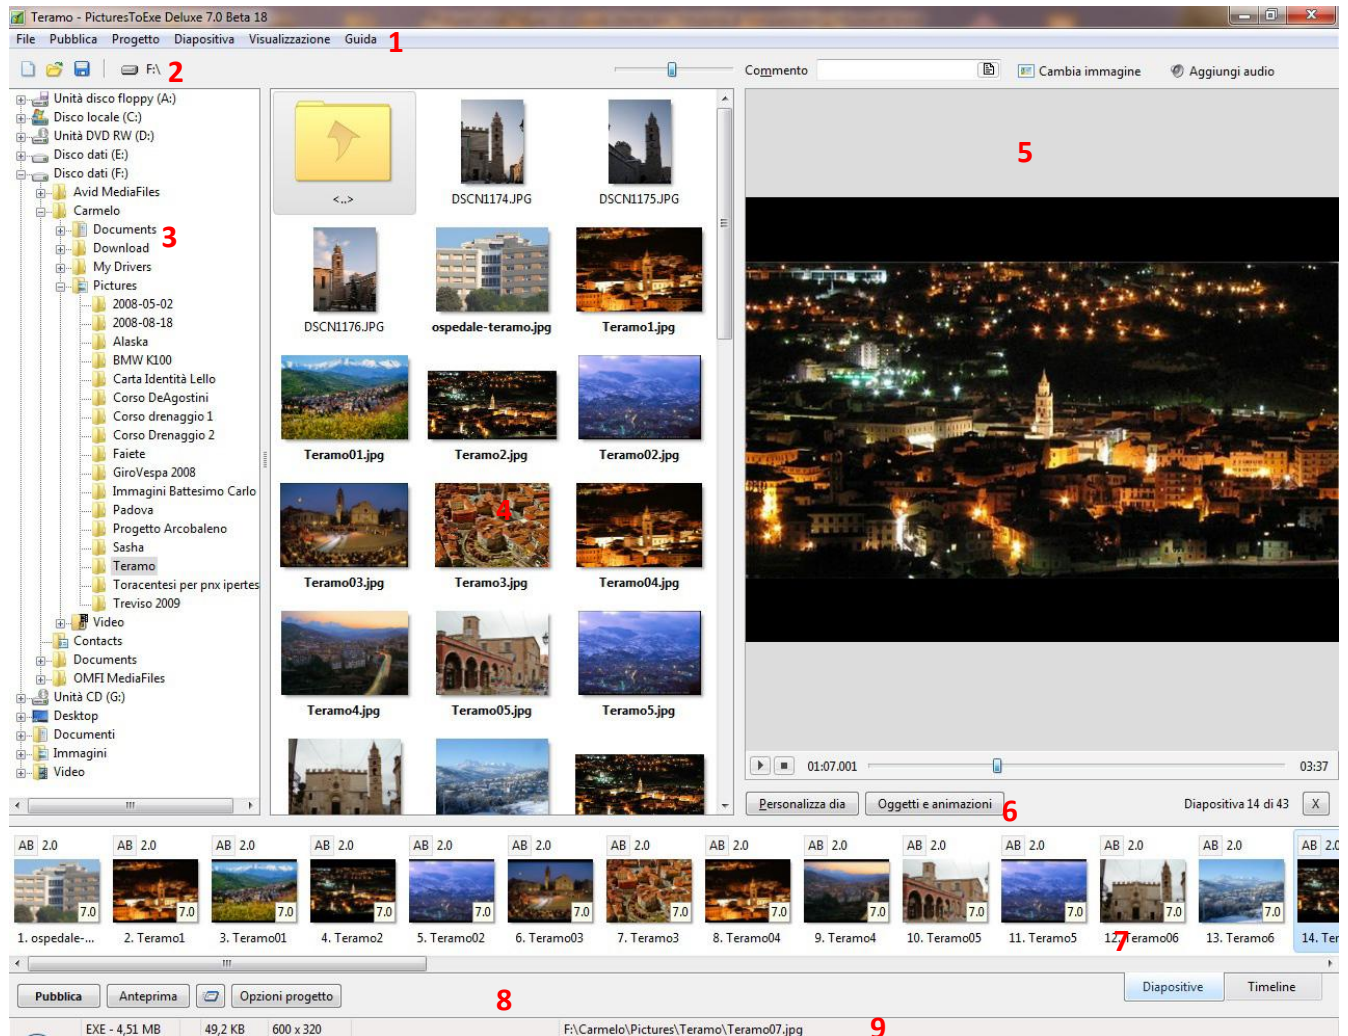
Teramo - PicturesToExe Deluxe 7.0 Beta 18

File Pubblica Progetto Diapositiva Visualizzazione Guida 1

F:\ 2

Commento

Cambia immagine

Aggiungi audio

Unità disco floppy (A:)
Disco locale (C:)
Unità DVD RW (D:)
Disco dati (E:)
Disco dati (F:)
Avid MediaFiles
Carmelo
Documents 3
Download
My Drivers
Pictures
2008-05-02
2008-08-18
Alaska
BMW K100
Carta Identità Lello
Corso DeAgostini
Corso drenaggio 1
Corso Drenaggio 2
Faiete
GiroVespa 2008
Immagini Battesimo Carlo
Padova
Progetto Arcobaleno
Sasha
Teramo
Toracentesi per pnx ipertes
Treviso 2009
Video
Contacts
Documents
OMFI MediaFiles
Unità CD (G:)
Desktop
Documenti
Immagini
Video

<..>
DSCN1174.JPG
DSCN1175.JPG
DSCN1176.JPG
ospedale-teramo.jpg
Teramo1.jpg
Teramo01.jpg
Teramo2.jpg
Teramo02.jpg
Teramo03.jpg
Teramo3.jpg 4
Teramo04.jpg
Teramo4.jpg
Teramo05.jpg
Teramo5.jpg

5

01:07.001
03:37

Personalizza dia
Oggetti e animazioni 6
Diapositiva 14 di 43
X

AB 2.0 7.0 1. ospedale-...
AB 2.0 7.0 2. Teramo1
AB 2.0 7.0 3. Teramo01
AB 2.0 7.0 4. Teramo2
AB 2.0 7.0 5. Teramo02
AB 2.0 7.0 6. Teramo03
AB 2.0 7.0 7. Teramo3
AB 2.0 7.0 8. Teramo04
AB 2.0 7.0 9. Teramo4
AB 2.0 7.0 10. Teramo05
AB 2.0 7.0 11. Teramo5
AB 2.0 7.0 12. Teramo06 7
AB 2.0 7.0 13. Teramo6
AB 2.0 14. Ter

Pubblica
Anteprima
Opzioni progetto
8
Diapositive
Timeline

EXE - 4,51 MB
49,2 KB
600 x 320
F:\Carmelo\Pictures\Teramo\Teramo07.jpg
9